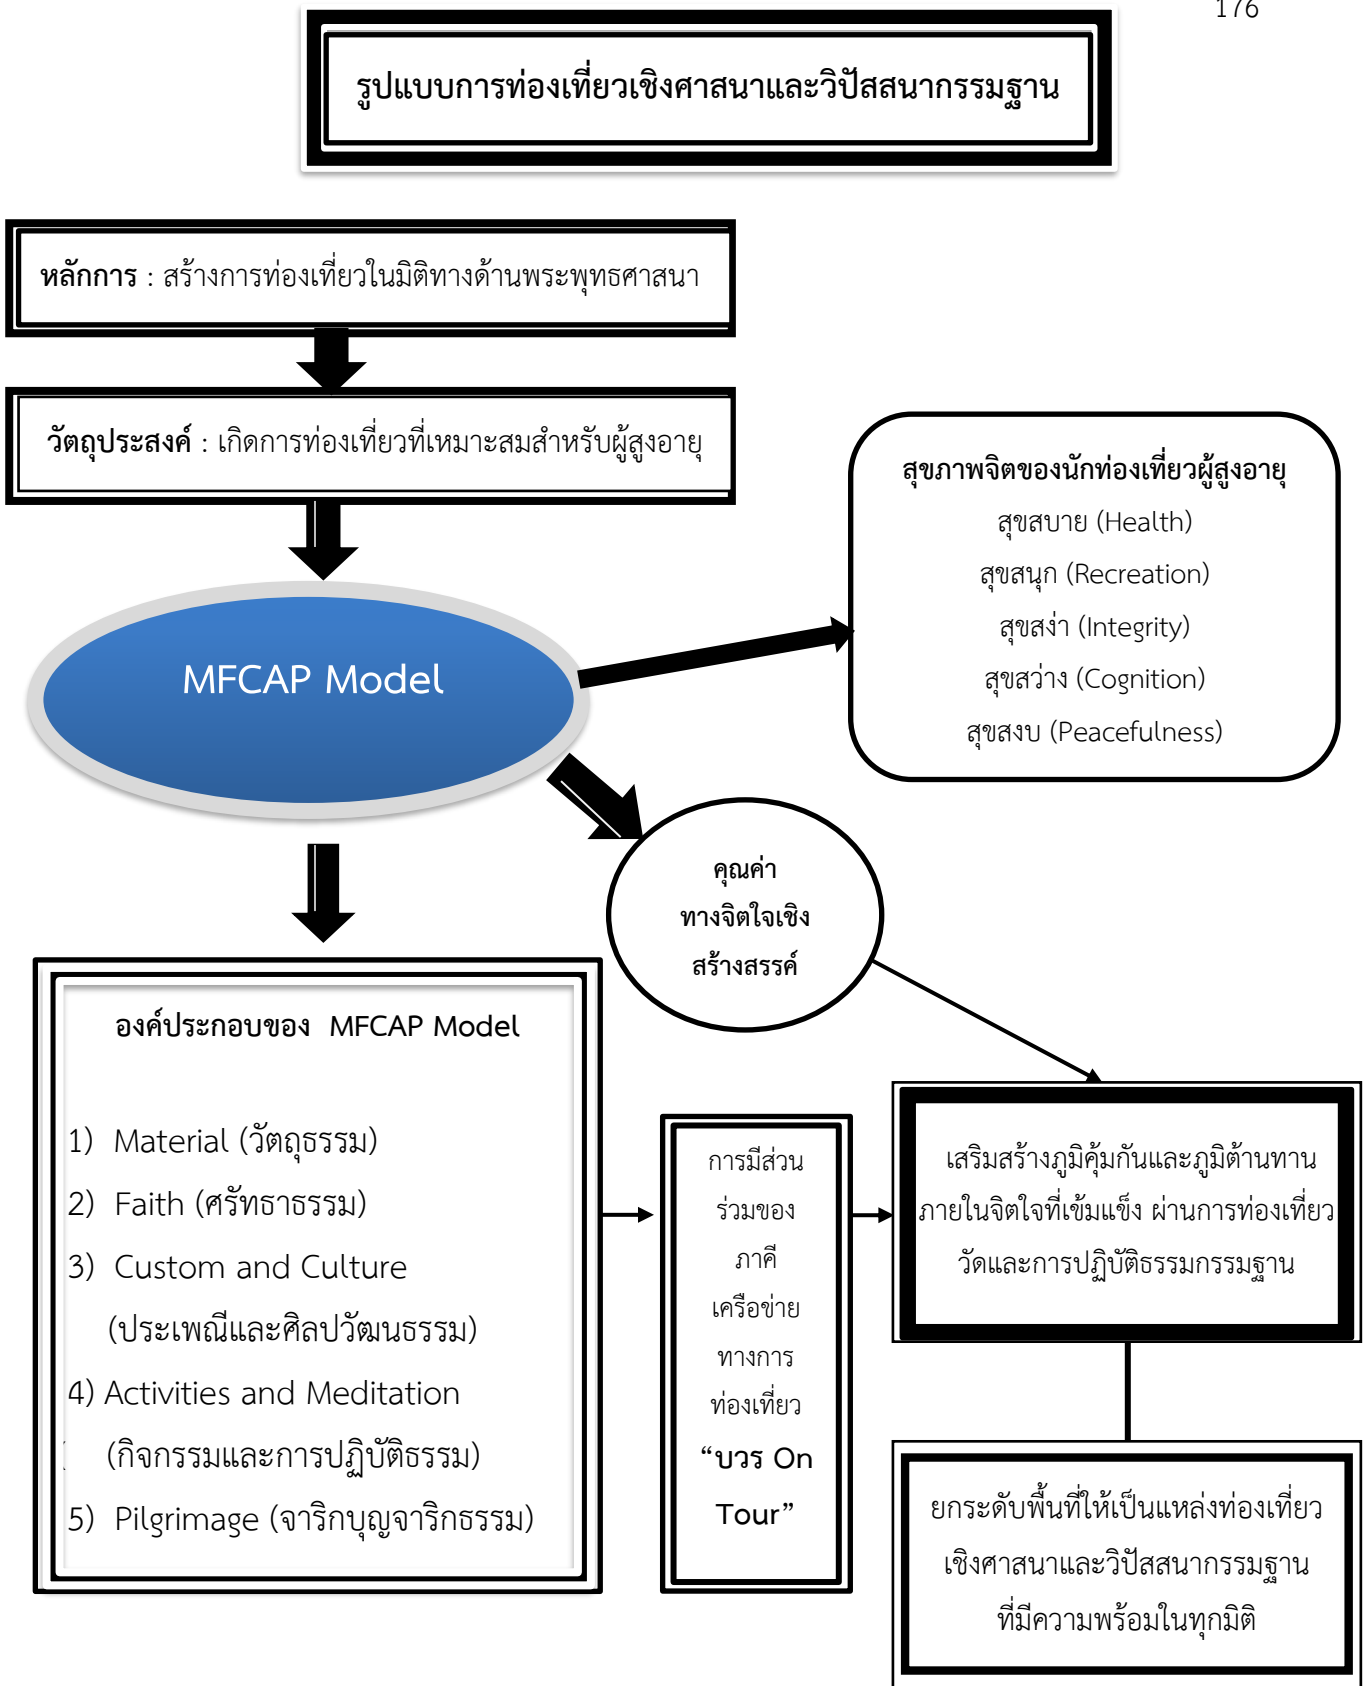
176

รูปแบบการท่องเที่ยวเชิงศาสนาและวิปัสสนากรรมฐาน

หลักการ : สร้างการท่องเที่ยวในมิติทางด้านพระพุทธศาสนา

วัตถุประสงค์ : เกิดการท่องเที่ยวที่เหมาะสมสำหรับผู้สูงอายุ

MFCAP Model

สุขภาพจิตของนักท่องเที่ยวผู้สูงอายุ
สุขสบาย (Health)
สุขสนุก (Recreation)
สุขสง่า (Integrity)
สุขสว่าง (Cognition)
สุขสงบ (Peacefulness)

คุณค่าทางจิตใจเชิงสร้างสรรค์

องค์ประกอบของ MFCAP Model

1) Material (วัตถุธรรม)
2) Faith (ศรัทธาธรรม)
3) Custom and Culture (ประเพณีและศิลปวัฒนธรรม)
4) Activities and Meditation (กิจกรรมและการปฏิบัติธรรม)
5) Pilgrimage (จาริกบุญจาริกธรรม)

การมีส่วนร่วมของภาคีเครือข่ายทางการท่องเที่ยว “บวร On Tour”

เสริมสร้างภูมิคุ้มกันและภูมิต้านทานภายในจิตใจที่เข้มแข็ง ผ่านการท่องเที่ยววัดและการปฏิบัติธรรมกรรมฐาน

ยกระดับพื้นที่ให้เป็นแหล่งท่องเที่ยวเชิงศาสนาและวิปัสสนากรรมฐานที่มีความพร้อมในทุกมิติ